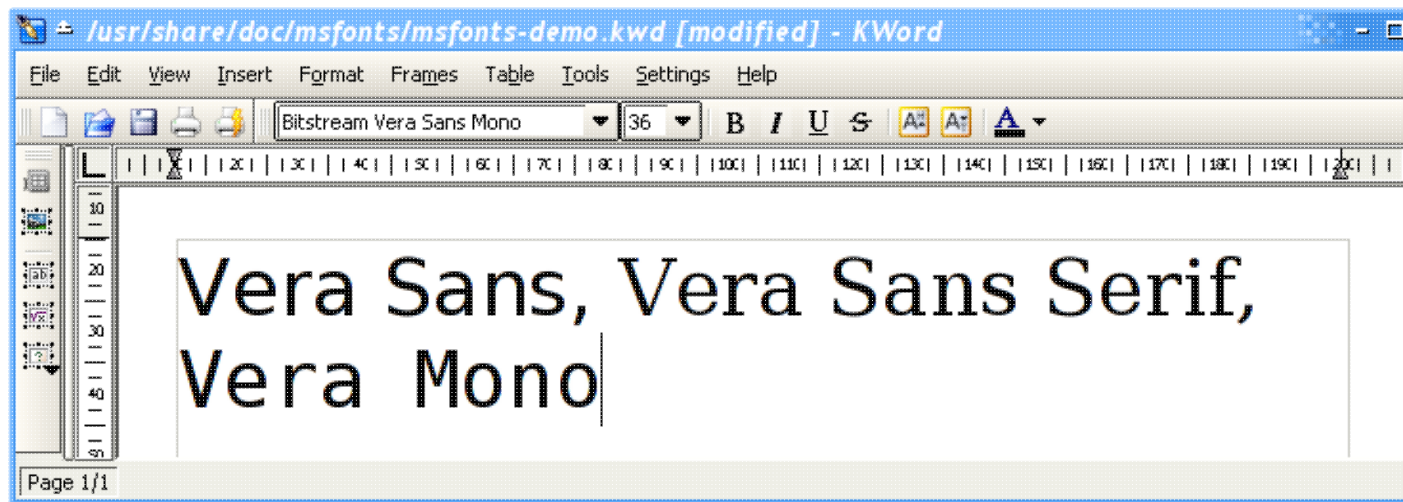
/usr/share/doc/msfonts/msfonts-demo.kwd [modified] - KWord

File Edit View Insert Format Frames Table Tools Settings Help

Bitstream Vera Sans Mono 36 B I U S

10 20 30 40 50 60 70 80 90 100 110 120 130 140 150 160 170 180 190 200

10 20 30 40

Vera Sans, Vera Sans Serif, Vera Mono

Page 1/1